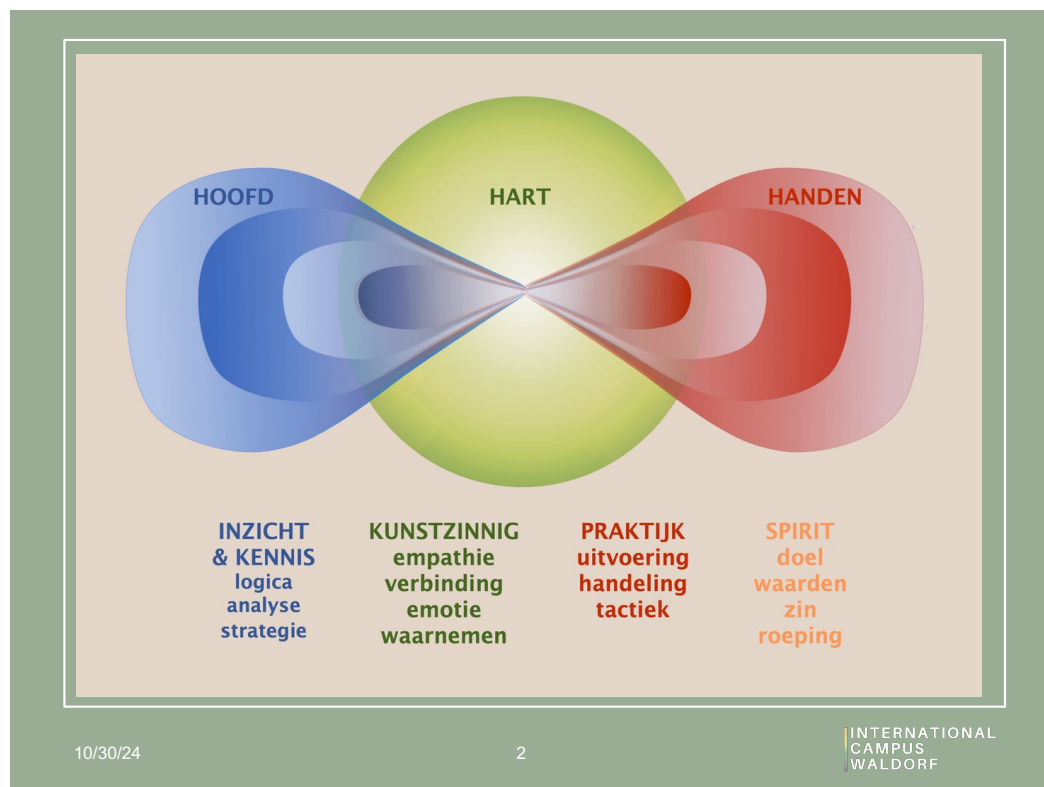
HOOFD

HART

HANDEN

INZICHT
& KENNIS
logica
analyse
strategie

KUNSTZINNIG
empathie
verbinding
emotie
waarnemen

PRAKTIJK
uitvoering
handeling
tactiek

SPIRIT
doel
waarden
zin
roeping

10/30/24

2

INTERNATIONAL
CAMPUS
WALDORF